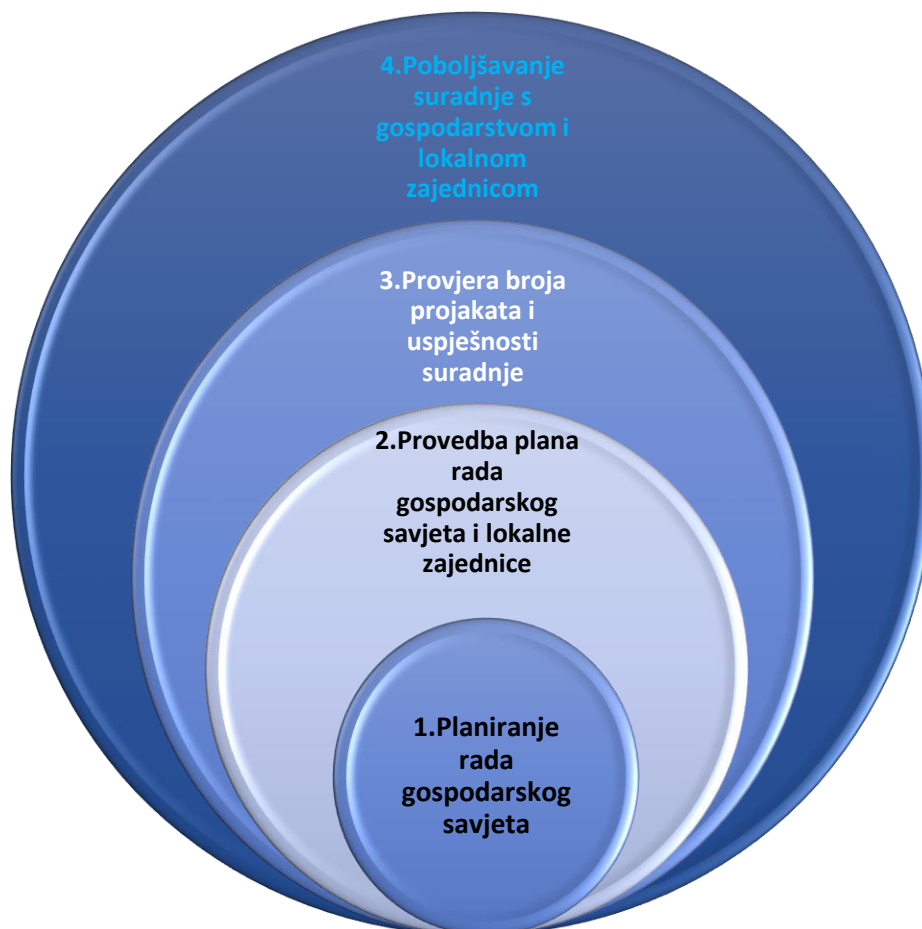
4.Poboljšavanje suradnje s gospodarstvom i lokalnom zajednicom

3.Provjera broja projakata i uspješnosti suradnje

2.Provedba plana rada gospodarskog savjeta i lokalne zajednice

1.Planiranje rada gospodarskog savjeta